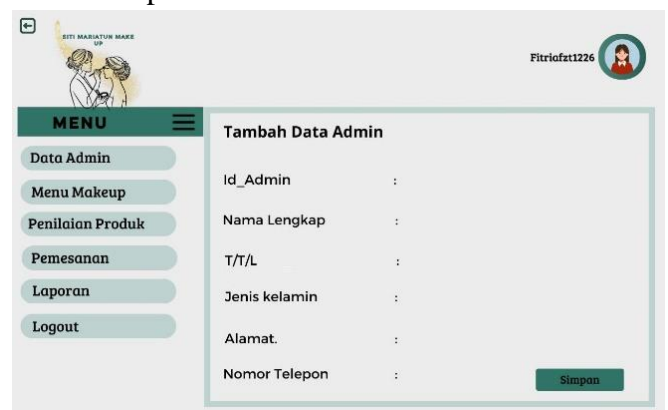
SITI MARIATUN MAKE UP

Fitriafzt1226

MENU

Data Admin

Menu Makeup

Penilaian Produk

Pemesanan

Laporan

Logout

Tambah Data Admin

Id_Admin :

Nama Lengkap :

T/T/L :

Jenis kelamin :

Alamat. :

Nomor Telepon :

Simpan